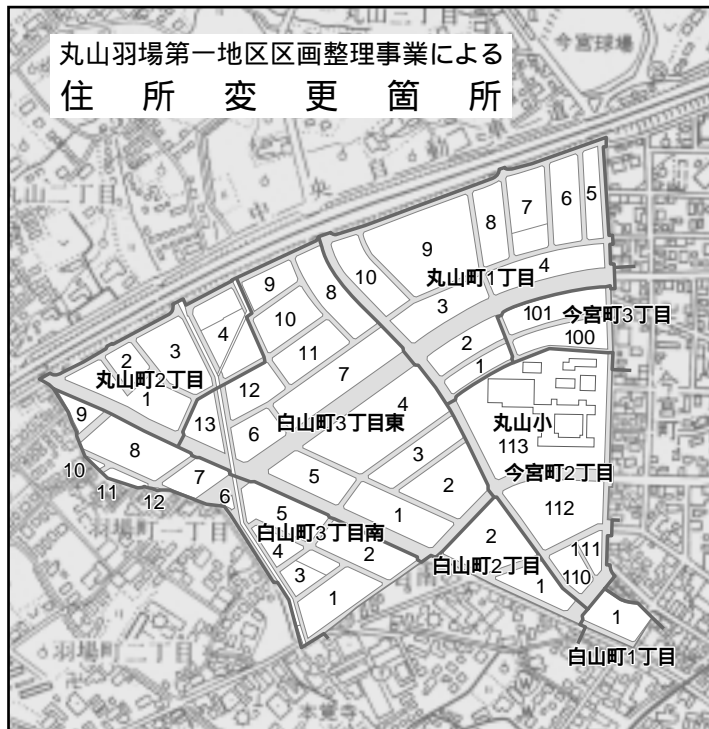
丸山羽場第一地区区画整理事業による
住　所　変　更　箇　所

丸山町1丁目
9
8
7
6
5
10
4
3
今宮町3丁目
101
100
2
1
9
8
10
4
11
3
2
丸山町2丁目
1
12
7
白山町3丁目東
4
13
6
9
8
丸山小
113
3
2
今宮町2丁目
10
7
5
11
12
6
1
112
5
白山町3丁目南
2
4
2
白山町2丁目
111
3
110
1
1
1
白山町1丁目